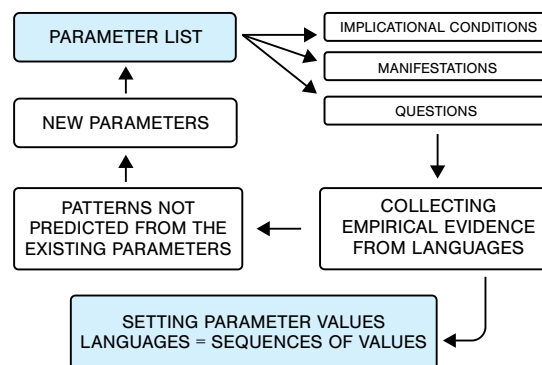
PARAMETER LIST

IMPLICATIONAL CONDITIONS

MANIFESTATIONS

QUESTIONS

NEW PARAMETERS

PATTERNS NOT PREDICTED FROM THE EXISTING PARAMETERS

COLLECTING EMPIRICAL EVIDENCE FROM LANGUAGES

SETTING PARAMETER VALUES
LANGUAGES = SEQUENCES OF VALUES